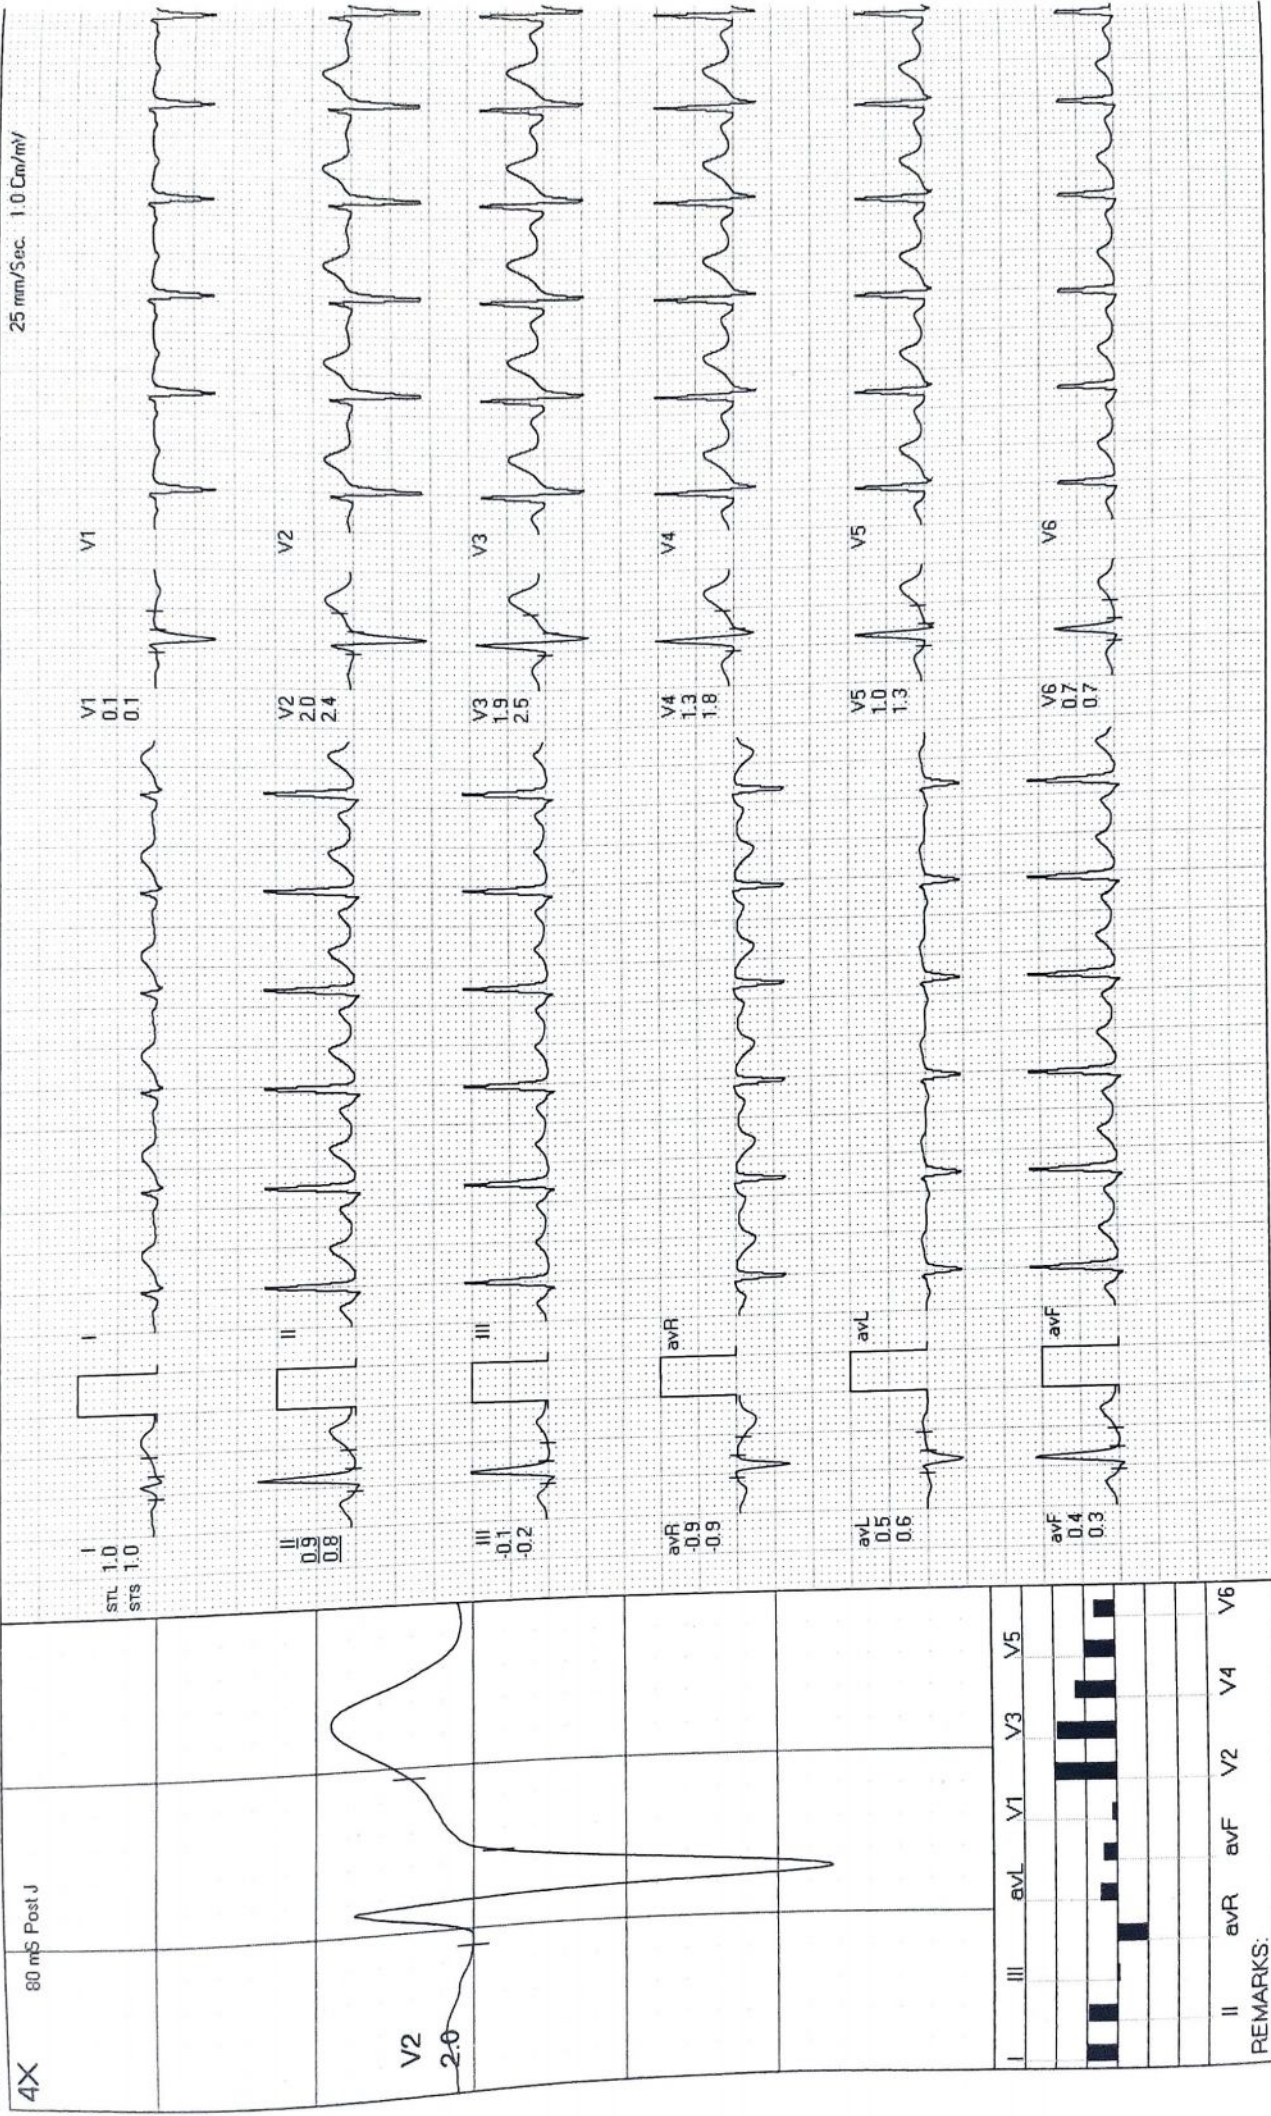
25 mm/Sec. 1.0 Cm/mV

4X

80 mS Post J

V2
2.0

I II III avR avL avF V1 V2 V3 V4 V5 V6

REMARKS:

STL
STS

I
1.0
1.0

II
0.9
0.8

III
-0.1
-0.2

avR
-0.9
-0.9

avL
0.5
0.6

avF
0.4
0.3

I

II

III

avR

avL

avF

V1
0.1
0.1

V2
2.0
2.4

V3
1.9
2.5

V4
1.3
1.8

V5
1.0
1.3

V6
0.7
0.7

V1

V2

V3

V4

V5

V6